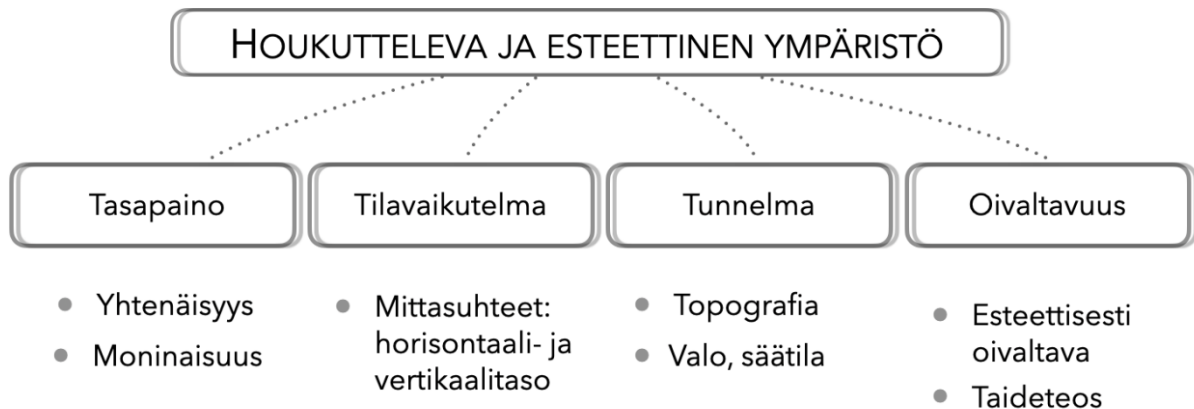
HOUKUTTELEVA JA ESTEETTINEN YMPÄRISTÖ

Tasapaino

Tilavaikutelma

Tunnelma

Oivaltavuus

- Yhtenäisyys
- Moninaisuus

- Mittasuhteet: horisontaali- ja vertikaalitaso

- Topografia
- Valo, säätila

- Esteettisesti oivaltava
- Taideteos